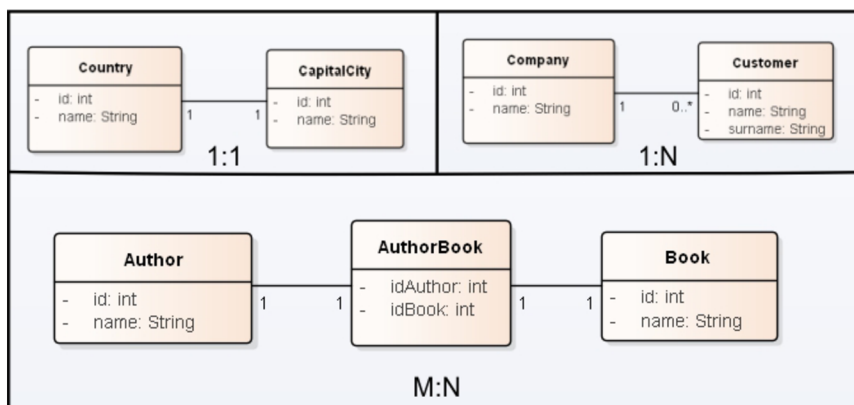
Country
- id: int
- name: String

1 1

CapitalCity
- id: int
- name: String

1:1

Company
- id: int
- name: String

1 0..*

Customer
- id: int
- name: String
- surname: String

1:N

Author
- id: int
- name: String

1 1

AuthorBook
- idAuthor: int
- idBook: int

1 1

Book
- id: int
- name: String

M:N